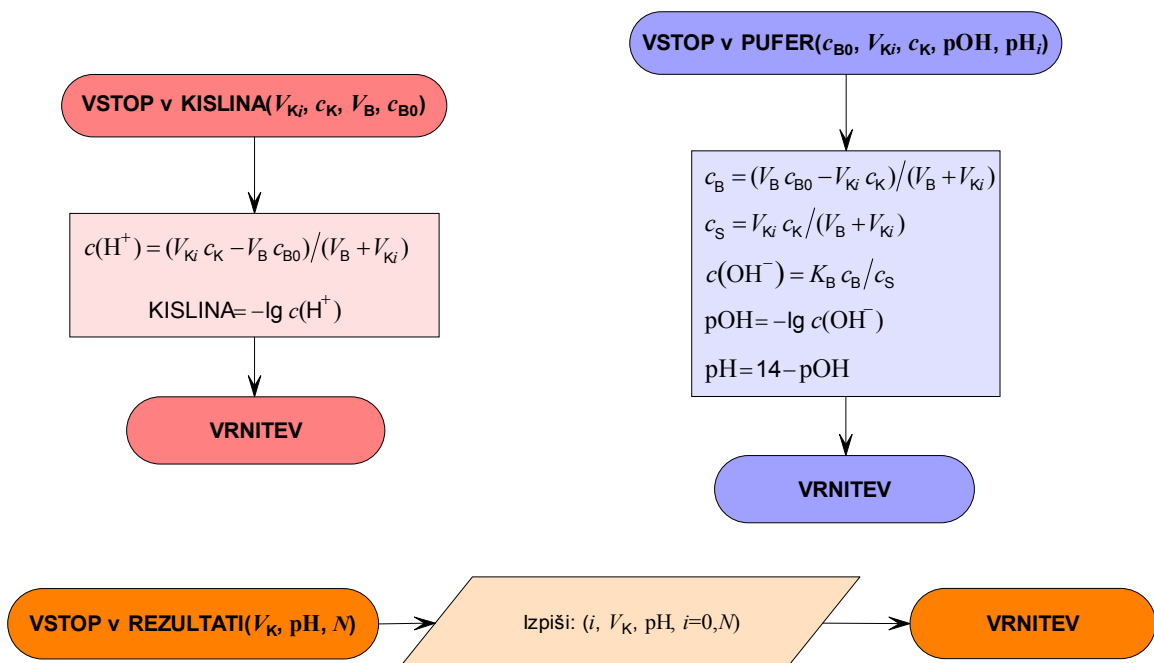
VSTOP v PUFER($c_{B0}$, $V_{Ki}$, $c_K$, pOH, pH$_i$)

$c_B = (V_B c_{B0} - V_{Ki} c_K) / (V_B + V_{Ki})$

$c_S = V_{Ki} c_K / (V_B + V_{Ki})$

$c(OH^-) = K_B c_B / c_S$

$pOH = -\lg c(OH^-)$

$pH = 14 - pOH$

VRNITEV

VSTOP v KISLINA($V_{Ki}$, $c_K$, $V_B$, $c_{B0}$)

$c(H^+) = (V_{Ki} c_K - V_B c_{B0}) / (V_B + V_{Ki})$

KISLINA$= -\lg c(H^+)$

VRNITEV

VSTOP v REZULTATI($V_K$, pH, $N$)

Izpiši: ($i$, $V_K$, pH, $i$=0,$N$)

VRNITEV